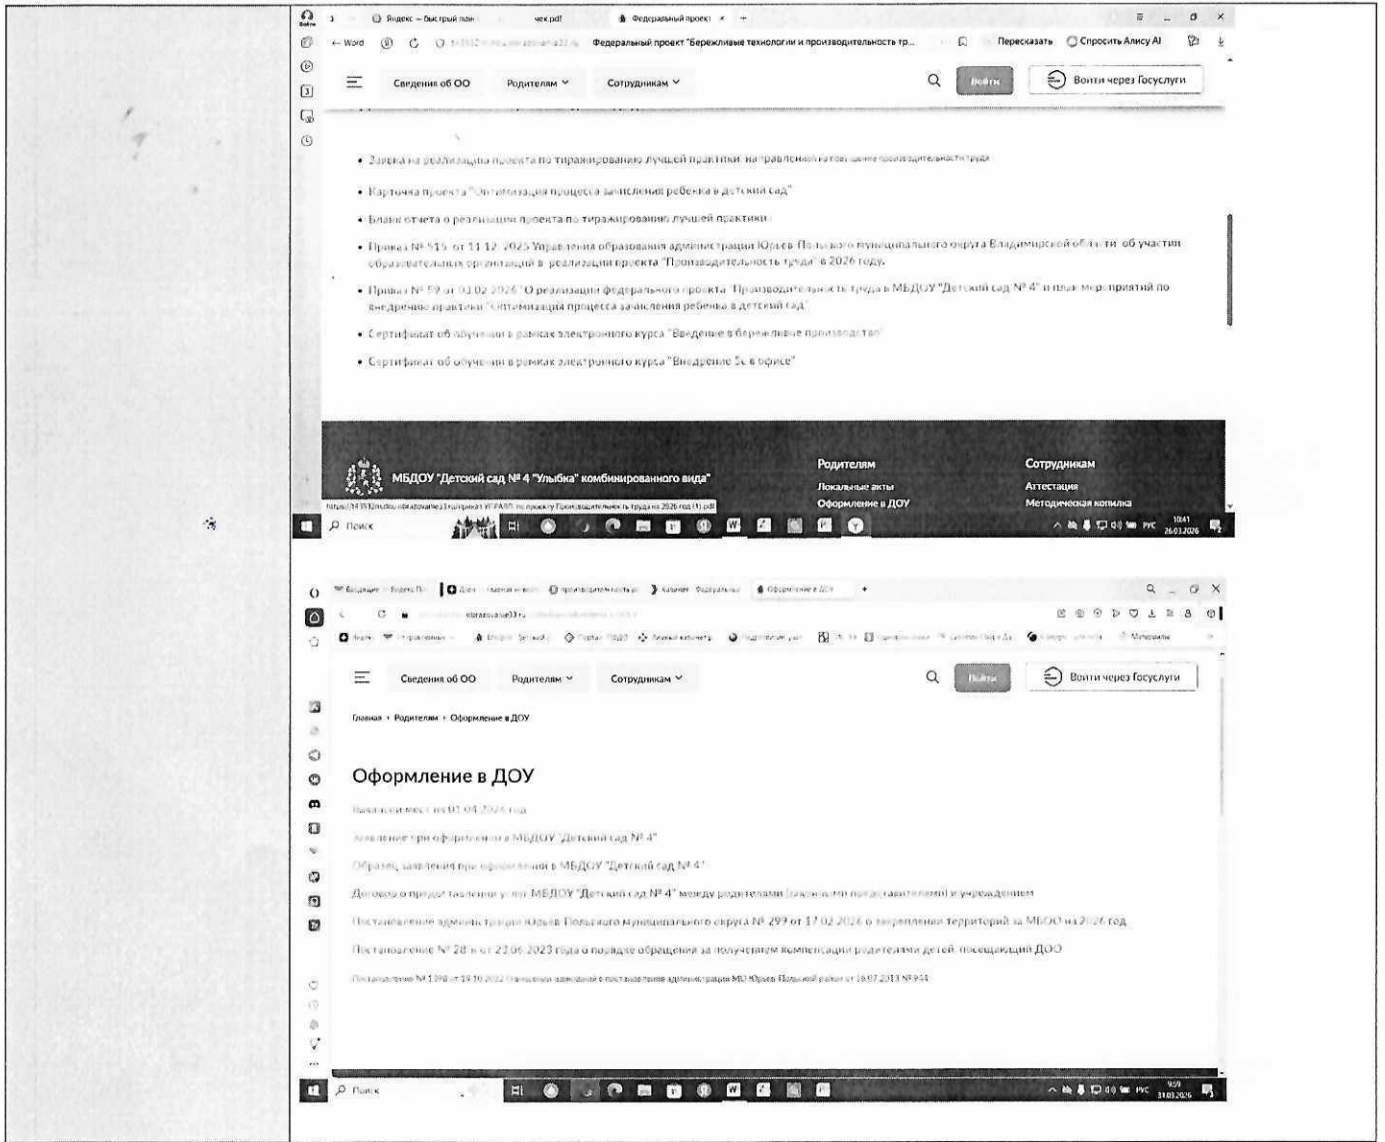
Яндекс — Быстрый пои чек.pdf Федеральный проект ×

← Word Федеральный проект "Бережливые технологии и производительность тр... Пересказать Спросить Алису AI

Сведения об ОО Родителям Сотрудникам Войти Войти через Госуслуги

• Заявка на реализацию проекта по тиражированию лучшей практики, направленной на повышение производительности труда

• Карточка проекта "Оптимизация процесса зачисления ребенка в детский сад"

• Бланк отчета о реализации проекта по тиражированию лучшей практики

• Приказ № 515 от 11.12.2025 Управления образования администрации Юрьев-Польского муниципального округа Владимирской области об участии образовательных организаций в реализации проекта "Производительность труда" в 2026 году.

• Приказ № 59 от 03.02.2026 "О реализации федерального проекта "Производительность труда в МБДОУ "Детский сад № 4" и план мероприятий по внедрению практики "Оптимизация процесса зачисления ребенка в детский сад"

• Сертификат об обучении в рамках электронного курса "Введение в бережливое производство"

• Сертификат об обучении в рамках электронного курса "Внедрение 5с в офисе"

МБДОУ "Детский сад № 4 "Улыбка" комбинированного вида"

Родителям
Локальные акты
Оформление в ДОУ

Сотрудникам
Аттестация
Методическая копилка

Поиск

РУС 10:41 26.03.2026

Сведения об ОО Родителям Сотрудникам Войти Войти через Госуслуги

Главная › Родителям › Оформление в ДОУ

Оформление в ДОУ

Вакантных мест на 01.04.2026 год

Заявление при оформлении в МБДОУ "Детский сад № 4"

Образец заявления при оформлении в МБДОУ "Детский сад № 4"

Договор о предоставлении услуг МБДОУ "Детский сад № 4" между родителями (законными представителями) и учреждением

Постановление администрации Юрьев-Польского муниципального округа № 299 от 17.02.2026 о закреплении территорий за МБОО на 2026 год

Постановление № 28 н от 23.06.2023 года о порядке обращения за получением компенсации родителями детей, посещающих ДОО

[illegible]

Поиск

РУС 9:59 31.03.2026